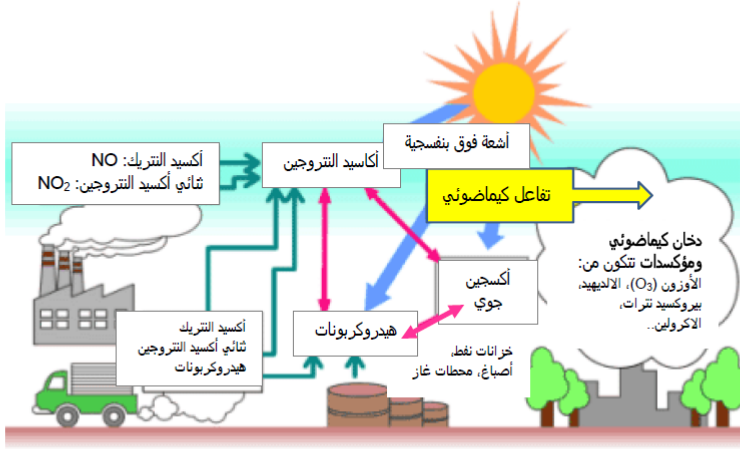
أكسيد النتريك: NO
ثنائي أكسيد النتروجين: $NO_2$

أكاسيد النتروجين

أشعة فوق بنفسجية

تفاعل كيماضوئي

دخان كيماضوئي ومؤكسدات تتكون من:
الأوزون ($O_3$)، الالديهيد، بيروكسيد نترات، الاكرولين..

أكسجين جوي

هيدروكربونات

أكسيد النتريك
ثنائي أكسيد النتروجين
هيدروكربونات

خزانات نفط، أصباغ، محطات غاز